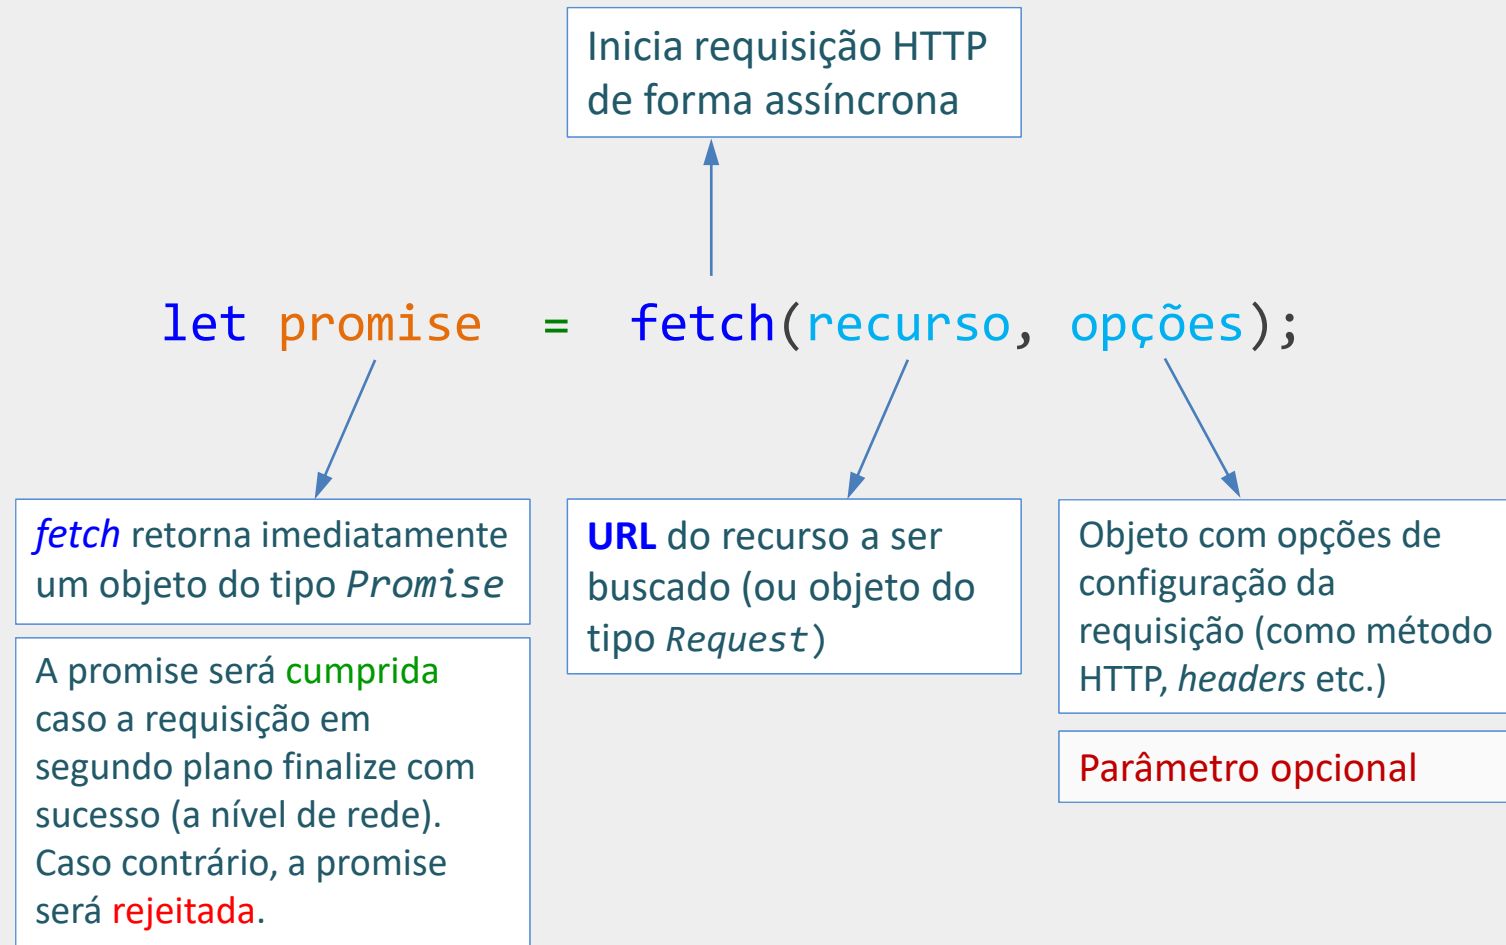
Inicia requisição HTTP de forma assíncrona

let promise = fetch(recurso, opções);

fetch retorna imediatamente um objeto do tipo Promise

A promise será cumprida caso a requisição em segundo plano finalize com sucesso (a nível de rede). Caso contrário, a promise será rejeitada.

URL do recurso a ser buscado (ou objeto do tipo Request)

Objeto com opções de configuração da requisição (como método HTTP, headers etc.)

Parâmetro opcional